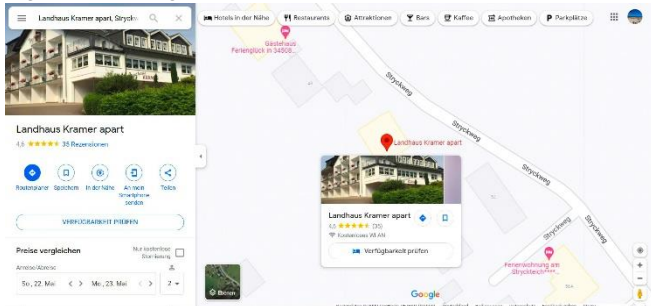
Landhaus Kramer apart, Stryckw

Landhaus Kramer apart
4,6 ★★★★★ 35 Rezensionen

Routenplaner
Speichern
In der Nähe
An mein Smartphone senden
Teilen

VERFÜGBARKEIT PRÜFEN

Preise vergleichen
Nur kostenlose Stornierung

Anreise Abreise
So., 22. Mai
Mo., 23. Mai
2

Hotels in der Nähe
Restaurants
Attraktionen
Bars
Kaffee
Apotheken
Parkplätze

Gästehaus Ferienglück in 34508...

Landhaus Kramer apart

Stryckweg
Stryckweg
Stryckweg
Stryckweg

Landhaus Kramer apart
4,6 ★★★★★ (35)
Kostenloses WLAN
Verfügbarkeit prüfen

Ferienwohnung am Stryckteich

Ebenen

Google